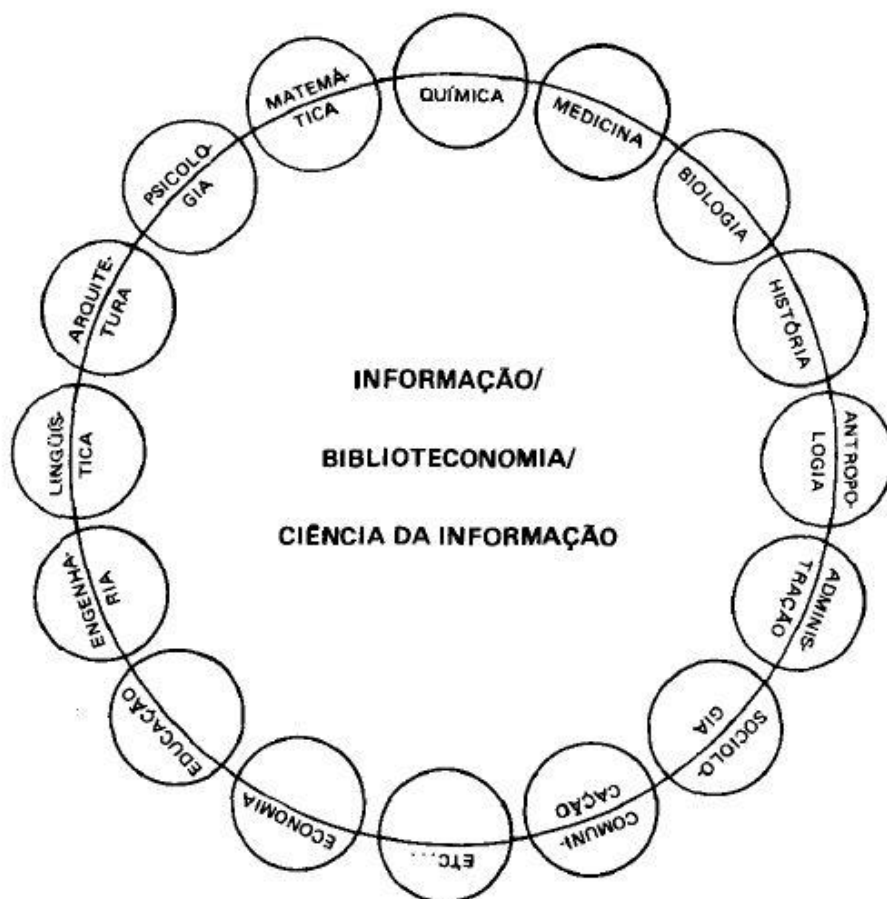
MATEMÁTICA

QUÍMICA

MEDICINA

BIOLOGIA

HISTÓRIA

ANTROPOLOGIA

ADMINISTRAÇÃO

SOCIOLOGIA

COMUNICAÇÃO

ETC.

ECONOMIA

EDUCAÇÃO

ENGENHARIA

LINGÜÍSTICA

ARQUITETURA

PSICOLOGIA

INFORMAÇÃO/

BIBLIOTECONOMIA/

CIÊNCIA DA INFORMAÇÃO